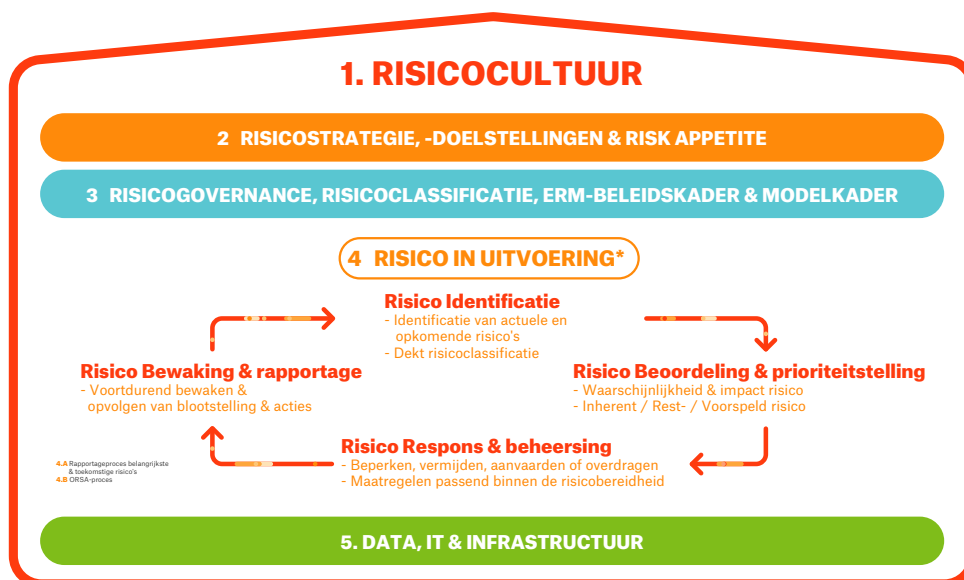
1. RISICOCULTUUR

2 RISICOSTRATEGIE, -DOELSTELLINGEN & RISK APPETITE

3 RISICOGOVERNANCE, RISICOCLASSIFICATIE, ERM-BELEIDSKADER & MODELKADER

4 RISICO IN UITVOERING*

Risico Identificatie
- Identificatie van actuele en opkomende risico's
- Dekt risicoclassificatie

Risico Bewaking & rapportage
- Voortdurend bewaken & opvolgen van blootstelling & acties

Risico Beoordeling & prioriteitstelling
- Waarschijnlijkheid & impact risico
- Inherent / Rest- / Voorspeld risico

Risico Respons & beheersing
- Beperken, vermijden, aanvaarden of overdragen
- Maatregelen passend binnen de risicobereidheid

4.A Rapportageproces belangrijkste & toekomstige risico's
4.B ORSA-proces

5. DATA, IT & INFRASTRUCTUUR